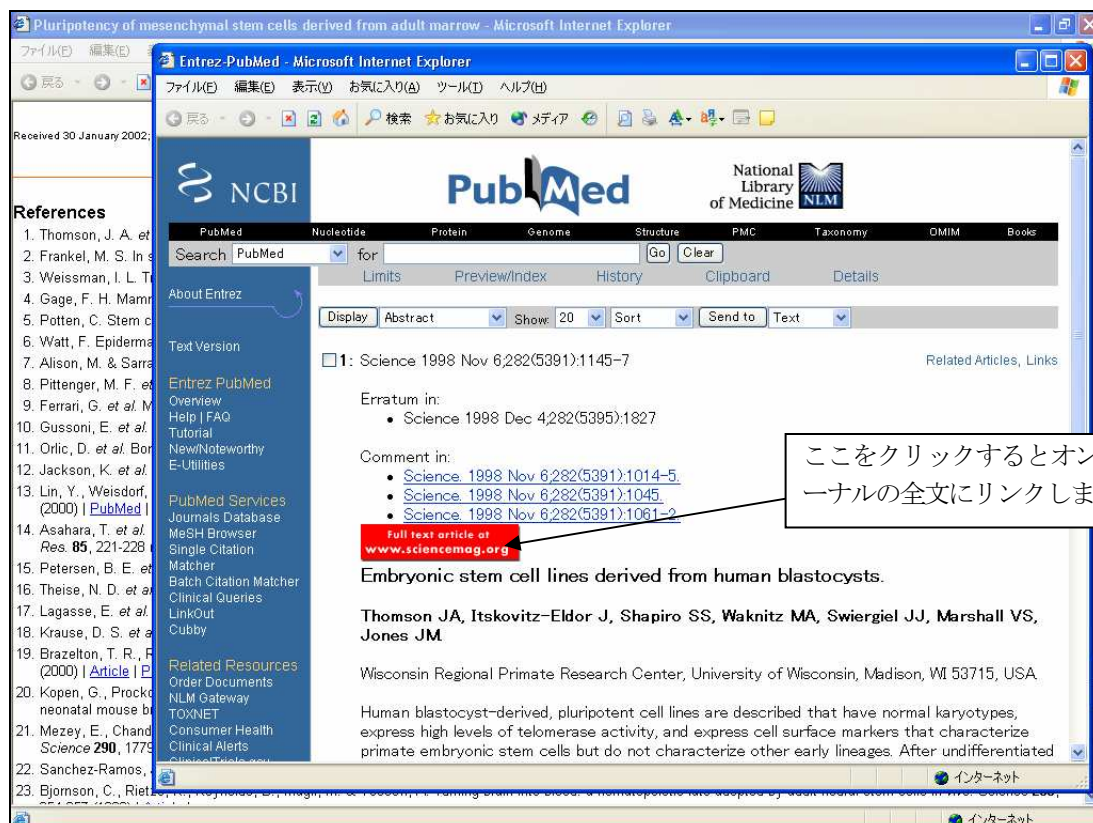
Pluripotency of mesenchymal stem cells derived from adult marrow - Microsoft Internet Explorer

ファイル(F) 編集(E)

戻る

Received 30 January 2002;

References
1. Thomson, J. A. et
2. Frankel, M. S. In s
3. Weissman, I. L. T
4. Gage, F. H. Mamr
5. Potten, C. Stem c
6. Watt, F. Epiderma
7. Alison, M. & Sarra
8. Pittenger, M. F. et
9. Ferrari, G. et al. M
10. Gussoni, E. et al.
11. Orlic, D. et al. Bor
12. Jackson, K. et al.
13. Lin, Y., Weisdorf, (2000) | PubMed |
14. Asahara, T. et al. Res. 85, 221-228
15. Petersen, B. E. et
16. Theise, N. D. et a
17. Lagasse, E. et al.
18. Krause, D. S. et a
19. Brazelton, T. R., F (2000) | Article | P
20. Kopen, G., Prockc neonatal mouse b
21. Mezey, E., Chand Science 290, 1779
22. Sanchez-Ramos,
23. Bjornson, C., Rietz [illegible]

Entrez-PubMed - Microsoft Internet Explorer

ファイル(F) 編集(E) 表示(V) お気に入り(A) ツール(T) ヘルプ(H)

戻る 検索 お気に入り メディア

NCBI

PubMed

National Library of Medicine NLM

PubMed | Nucleotide | Protein | Genome | Structure | PMC | Taxonomy | OMIM | Books

Search PubMed for Go Clear

Limits Preview/Index History Clipboard Details

About Entrez

Text Version

Entrez PubMed
Overview
Help | FAQ
Tutorial
New/Noteworthy
E-Utilities

PubMed Services
Journals Database
MeSH Browser
Single Citation Matcher
Batch Citation Matcher
Clinical Queries
LinkOut
Cubby

Related Resources
Order Documents
NLM Gateway
TOXNET
Consumer Health
Clinical Alerts

Display Abstract Show: 20 Sort Send to Text

1: Science 1998 Nov 6;282(5391):1145-7

Related Articles, Links

Erratum in:
• Science 1998 Dec 4;282(5395):1827

Comment in:
• Science. 1998 Nov 6;282(5391):1014-5.
• Science. 1998 Nov 6;282(5391):1045.
• Science. 1998 Nov 6;282(5391):1061-2.

Full text article at www.sciencemag.org

ここをクリックするとオン
ーナルの全文にリンクしま

Embryonic stem cell lines derived from human blastocysts.

Thomson JA, Itskovitz-Eldor J, Shapiro SS, Waknitz MA, Swiergiel JJ, Marshall VS, Jones JM.

Wisconsin Regional Primate Research Center, University of Wisconsin, Madison, WI 53715, USA.

Human blastocyst-derived, pluripotent cell lines are described that have normal karyotypes, express high levels of telomerase activity, and express cell surface markers that characterize primate embryonic stem cells but do not characterize other early lineages. After undifferentiated

インターネット

インターネット